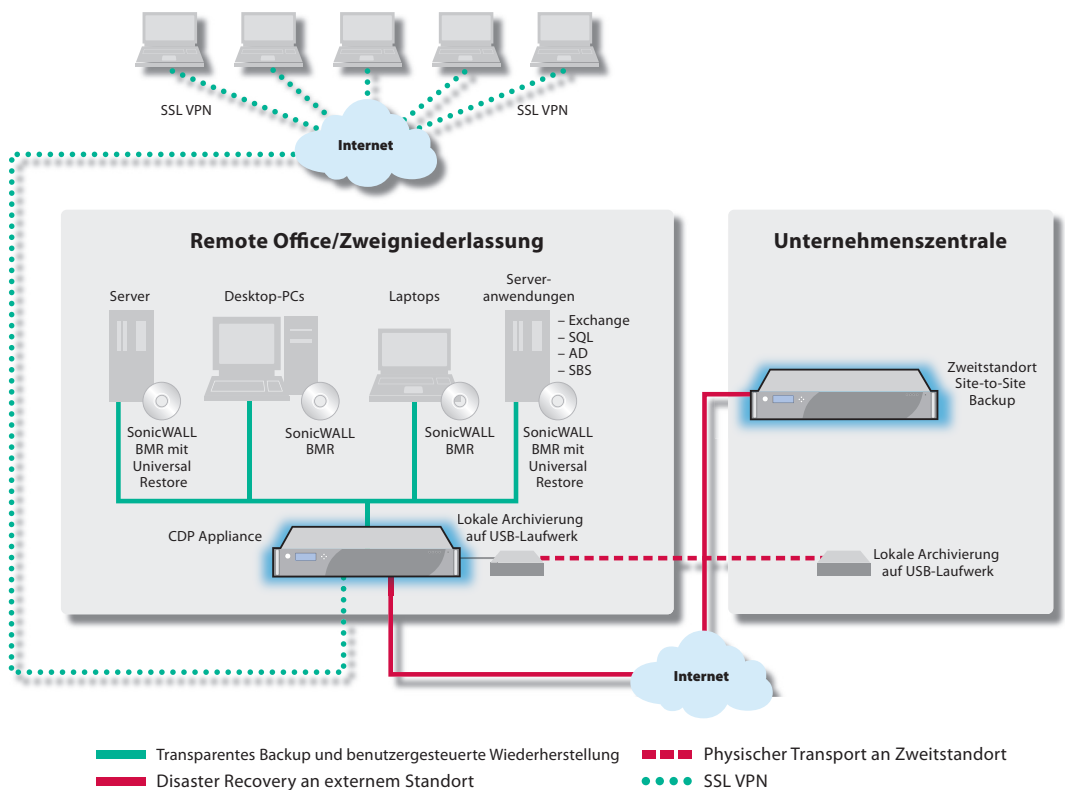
SSL VPN

SSL VPN

Internet

Remote Office/Zweigniederlassung

Unternehmenszentrale

Server

Desktop-PCs

Laptops

Serveranwendungen

– Exchange
– SQL
– AD
– SBS

SonicWALL BMR mit Universal Restore

SonicWALL BMR

SonicWALL BMR

SonicWALL BMR mit Universal Restore

Zweitstandort Site-to-Site Backup

CDP Appliance

Lokale Archivierung auf USB-Laufwerk

Lokale Archivierung auf USB-Laufwerk

Internet

Transparentes Backup und benutzergesteuerte Wiederherstellung

Physischer Transport an Zweitstandort

Disaster Recovery an externem Standort

SSL VPN